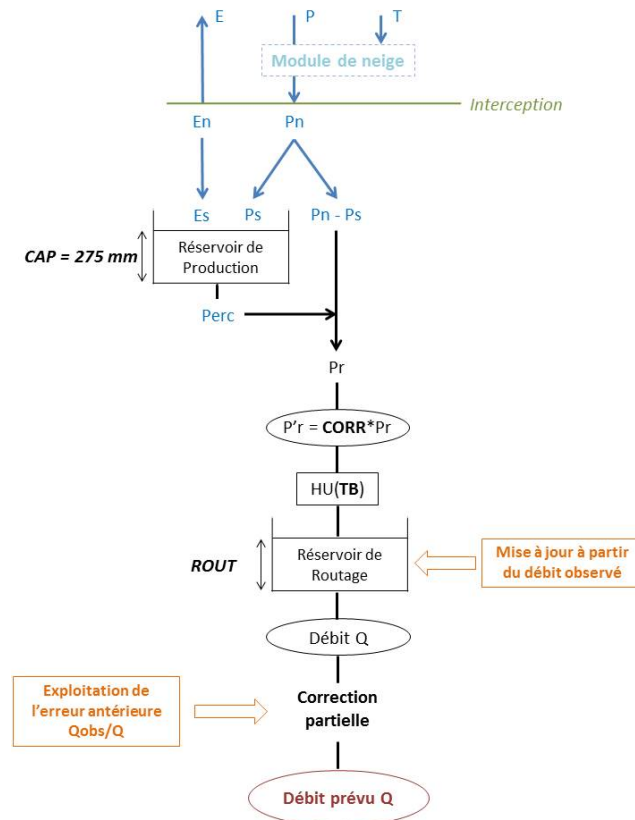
E
P
T
Module de neige
Interception
En
Pn
Es
Ps
Pn - Ps
CAP = 275 mm
Réservoir de Production
Perc
Pr
P'r = CORR*Pr
HU(TB)
ROUT
Réservoir de Routage
Mise à jour à partir du débit observé
Débit Q
Exploitation de l'erreur antérieure Qobs/Q
Correction partielle
Débit prévu Q